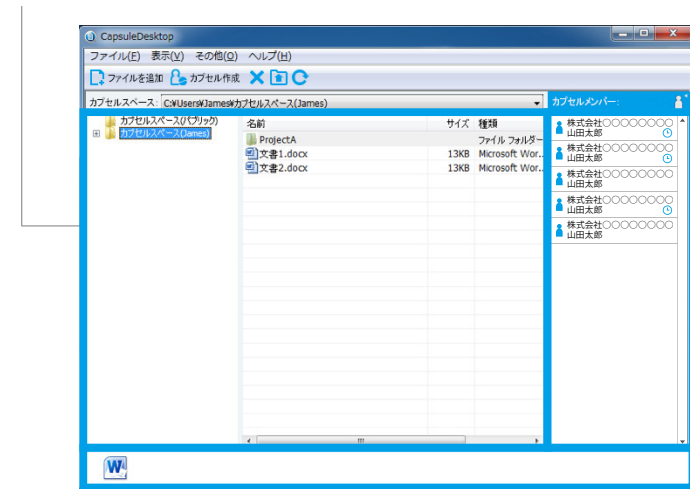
CapsuleDesktop

ファイル(F) 表示(V) その他(O) ヘルプ(H)

ファイルを追加 カプセル作成

カプセルスペース： C:¥Users¥James¥カプセルスペース(James)

カプセルメンバー：

カプセルスペース(パブリック)
カプセルスペース(James)

| 名前 | サイズ | 種類 |
|---|---|---|
| ProjectA | | ファイル フォルダー |
| 文書1.docx | 13KB | Microsoft Wor... |
| 文書2.docx | 13KB | Microsoft Wor... |

株式会社○○○○○○○○
山田太郎

株式会社○○○○○○○○
山田太郎

株式会社○○○○○○○○
山田太郎

株式会社○○○○○○○○
山田太郎

株式会社○○○○○○○○
山田太郎

W